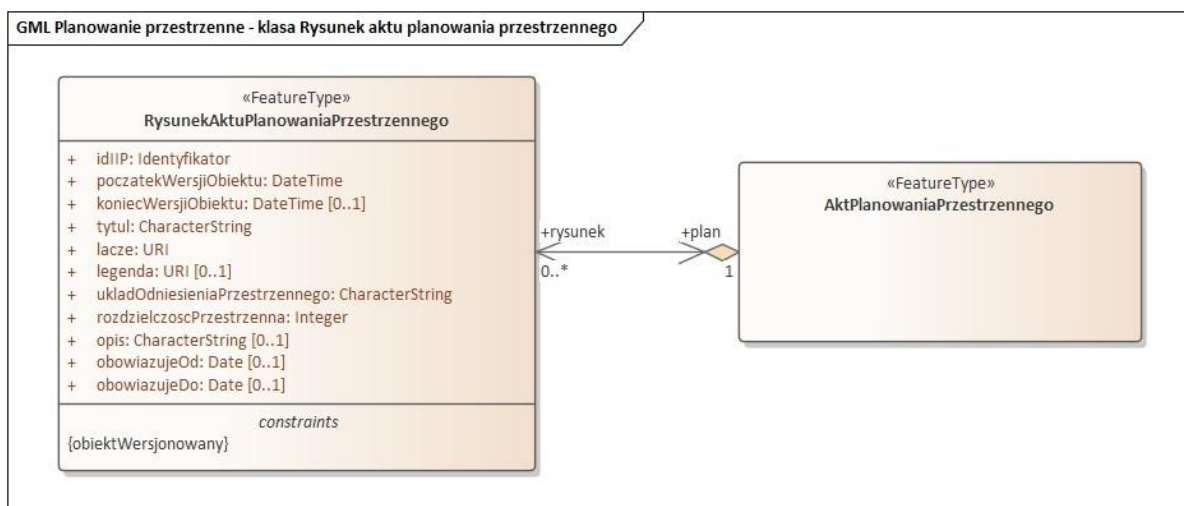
GML Planowanie przestrzenne - klasa Rysunek aktu planowania przestrzennego

«FeatureType»
RysunekAktuPlanowaniaPrzestrzennego

+ idIIP: Identyfikator
+ poczatekWersjiObiektu: DateTime
+ koniecWersjiObiektu: DateTime [0..1]
+ tytul: CharacterString
+ lacze: URI
+ legenda: URI [0..1]
+ ukladOdniesieniaPrzestrzennego: CharacterString
+ rozdzielczoscPrzestrzenna: Integer
+ opis: CharacterString [0..1]
+ obowiazujeOd: Date [0..1]
+ obowiazujeDo: Date [0..1]

constraints
{obiektWersjonowany}

+rysunek
0..*

+plan
1

«FeatureType»
AktPlanowaniaPrzestrzennego